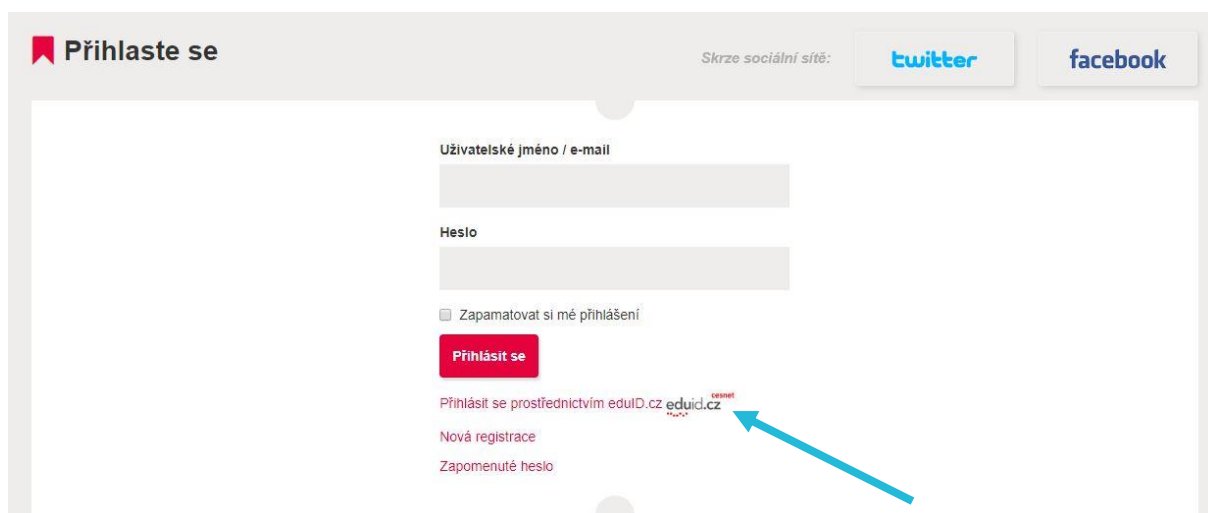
Přihlaste se

Skrze sociální sítě: twitter facebook

Uživatelské jméno / e-mail

Heslo

Zapamatovat si mé přihlášení

Přihlásit se

Přihlásit se prostřednictvím eduID.cz eduid.cz cesnet

Nová registrace

Zapomenuté heslo